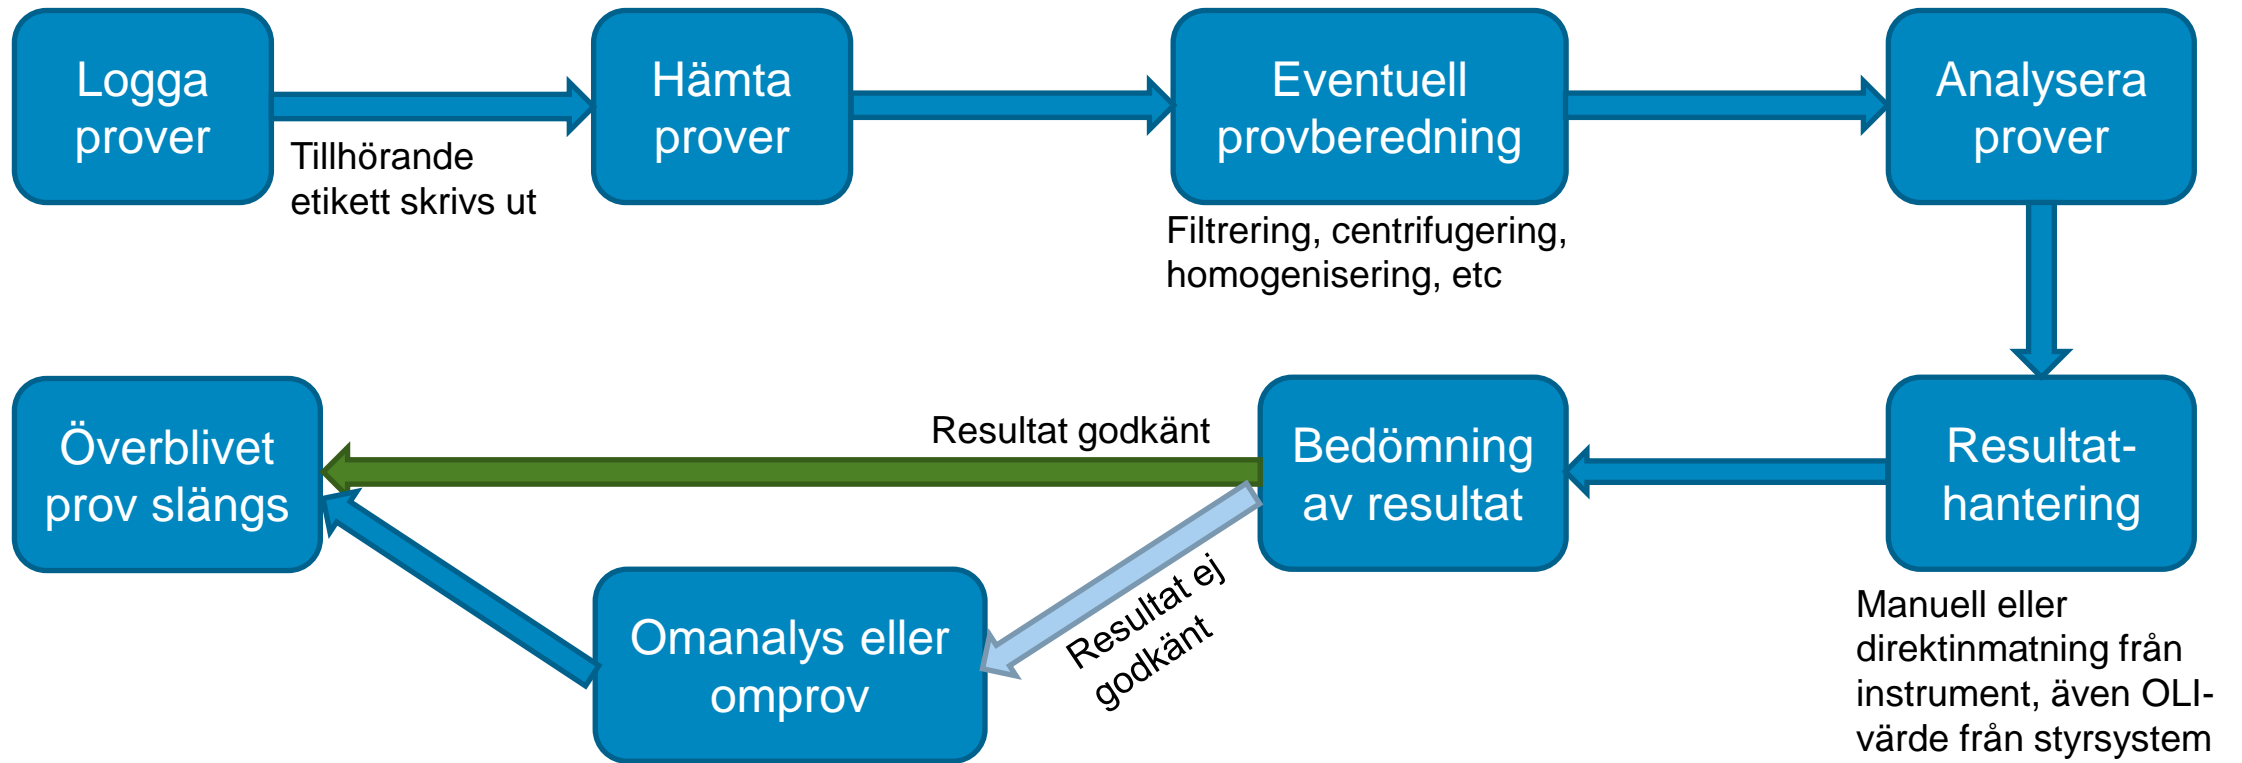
Logga prover

Tillhörande etikett skrivs ut

Hämta prover

Eventuell provberedning

Filtrering, centrifugering, homogenisering, etc

Analysera prover

Resultat-hantering

Manuell eller direktinmatning från instrument, även OLI-värde från styrsystem

Bedömning av resultat

Resultat godkänt

Överblivet prov slängs

Resultat ej godkänt

Omanalys eller omprov